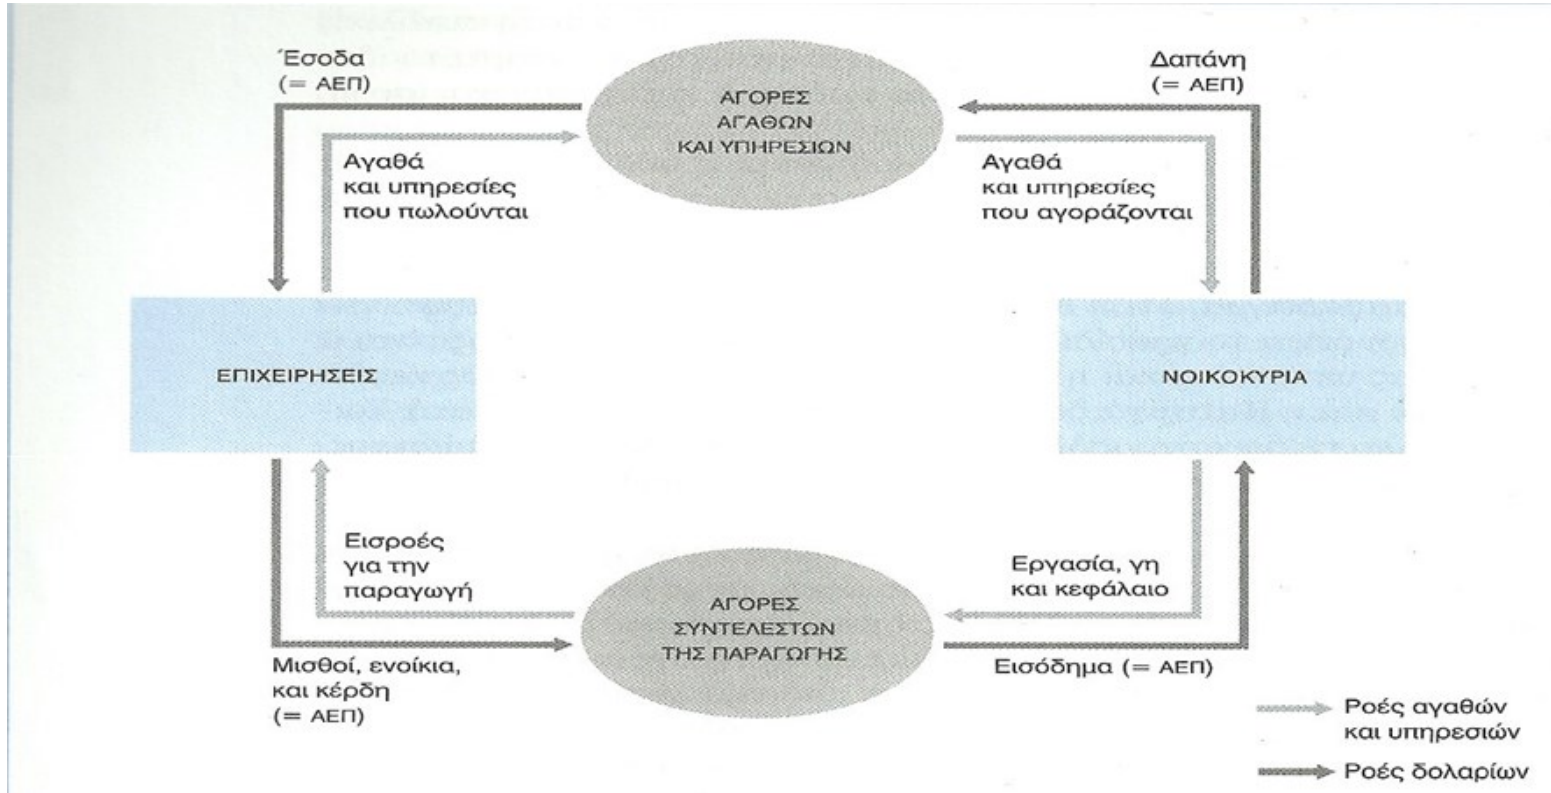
Έσοδα
(= ΑΕΠ)

ΑΓΟΡΕΣ
ΑΓΑΘΩΝ
ΚΑΙ ΥΠΗΡΕΣΙΩΝ

Δαπάνη
(= ΑΕΠ)

Αγαθά
και υπηρεσίες
που πωλούνται

Αγαθά
και υπηρεσίες
που αγοράζονται

ΕΠΙΧΕΙΡΗΣΕΙΣ

ΝΟΙΚΟΚΥΡΙΑ

Εισροές
για την
παραγωγή

Εργασία, γη
και κεφάλαιο

ΑΓΟΡΕΣ
ΣΥΝΤΕΛΕΣΤΩΝ
ΤΗΣ ΠΑΡΑΓΩΓΗΣ

Μισθοί, ενοίκια,
και κέρδη
(= ΑΕΠ)

Εισόδημα (= ΑΕΠ)

Ροές αγαθών
και υπηρεσιών

Ροές δολαρίων